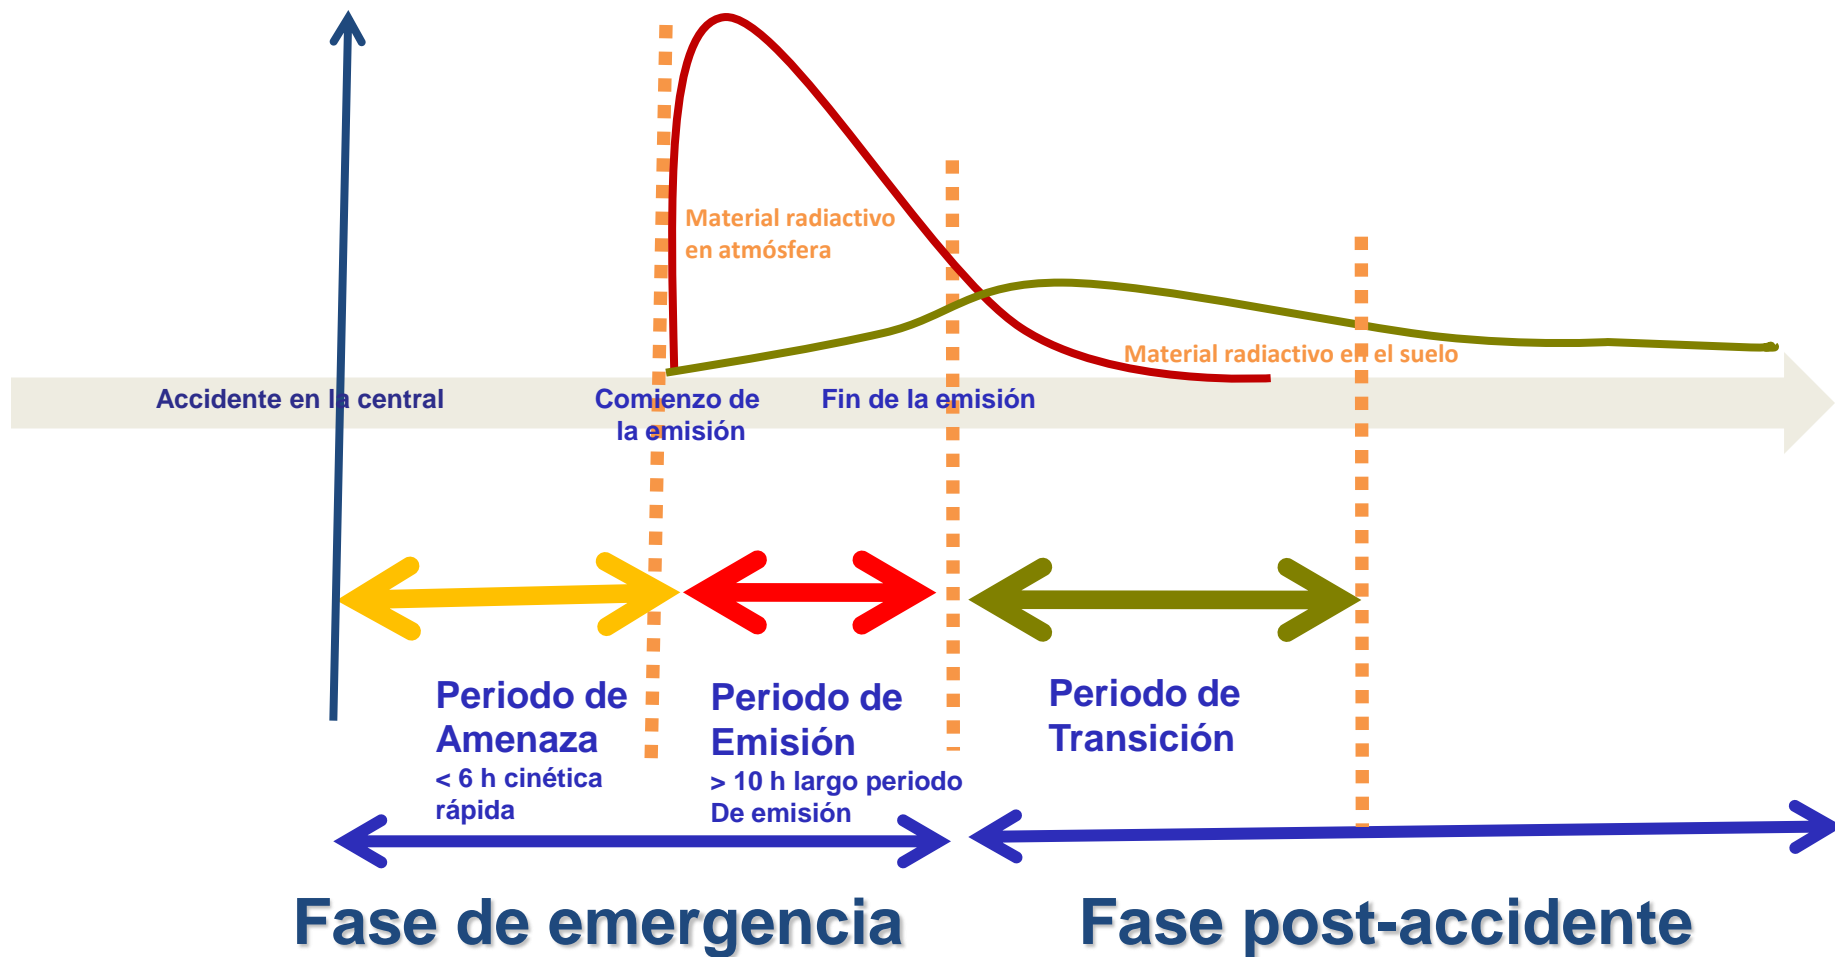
Material radiactivo en atmósfera

Material radiactivo en el suelo

Accidente en la central

Comienzo de la emisión

Fin de la emisión

Periodo de Amenaza
< 6 h cinética rápida

Periodo de Emisión
> 10 h largo periodo De emisión

Periodo de Transición

Fase de emergencia

Fase post-accidente